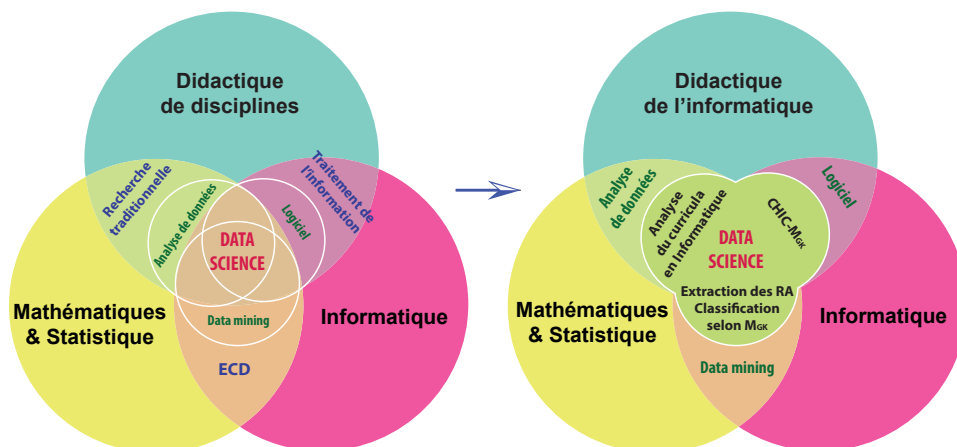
Didactique de disciplines

Recherche traditionnelle

Traitement de l'information

Analyse de données

Logiciel

DATA SCIENCE

Mathématiques & Statistique

Data mining

Informatique

ECD

Didactique de l'informatique

Analyse de données

Analyse du curricula en Informatique

CHIC-$M_{GK}$

Logiciel

DATA SCIENCE

Extraction des RA Classification selon $M_{GK}$

Mathématiques & Statistique

Informatique

Data mining